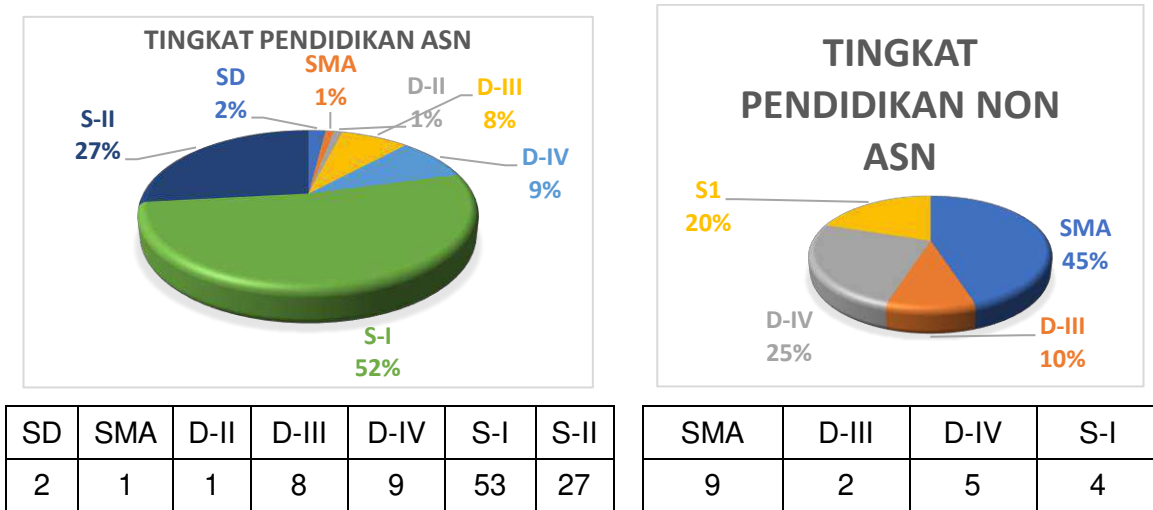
TINGKAT PENDIDIKAN ASN

SD 2%

SMA 1%

D-II 1%

D-III 8%

D-IV 9%

S-II 27%

S-I 52%

TINGKAT PENDIDIKAN NON ASN

S1 20%

SMA 45%

D-IV 25%

D-III 10%

| SD | SMA | D-II | D-III | D-IV | S-I | S-II |
|---|---|---|---|---|---|---|
| 2 | 1 | 1 | 8 | 9 | 53 | 27 |

| SMA | D-III | D-IV | S-I |
|---|---|---|---|
| 9 | 2 | 5 | 4 |